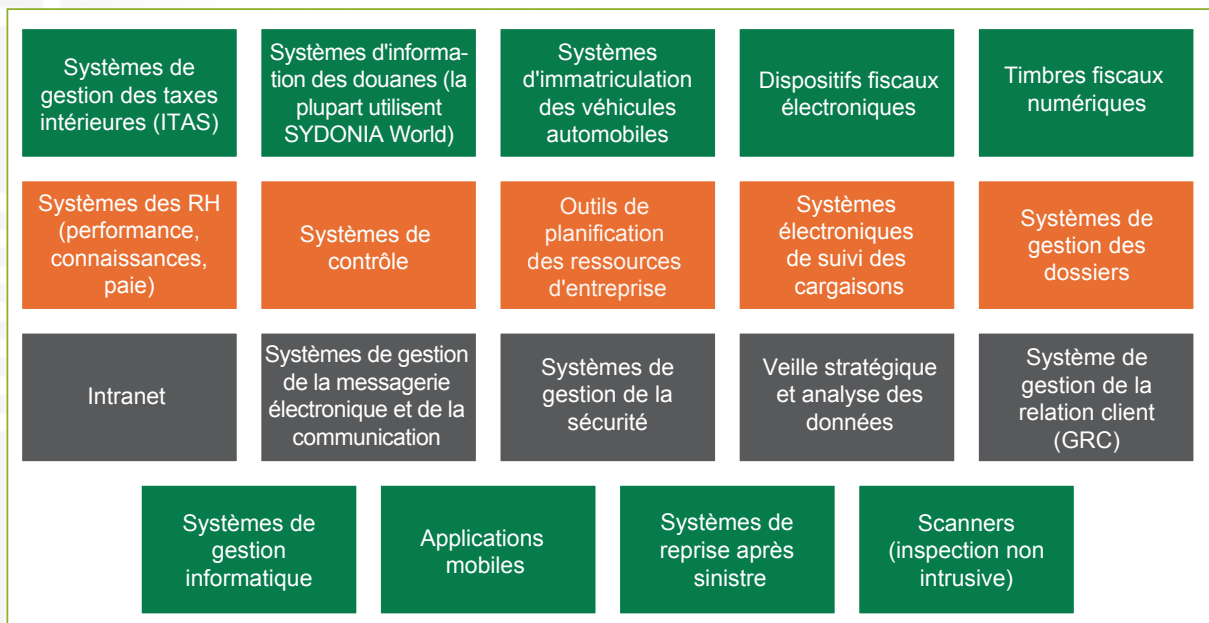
Systèmes de gestion des taxes intérieures (ITAS)

Systèmes d'information des douanes (la plupart utilisent SYDONIA World)

Systèmes d'immatriculation des véhicules automobiles

Dispositifs fiscaux électroniques

Timbres fiscaux numériques

Systèmes des RH (performance, connaissances, paie)

Systèmes de contrôle

Outils de planification des ressources d'entreprise

Systèmes électroniques de suivi des cargaisons

Systèmes de gestion des dossiers

Intranet

Systèmes de gestion de la messagerie électronique et de la communication

Systèmes de gestion de la sécurité

Veille stratégique et analyse des données

Système de gestion de la relation client (GRC)

Systèmes de gestion informatique

Applications mobiles

Systèmes de reprise après sinistre

Scanners (inspection non intrusive)